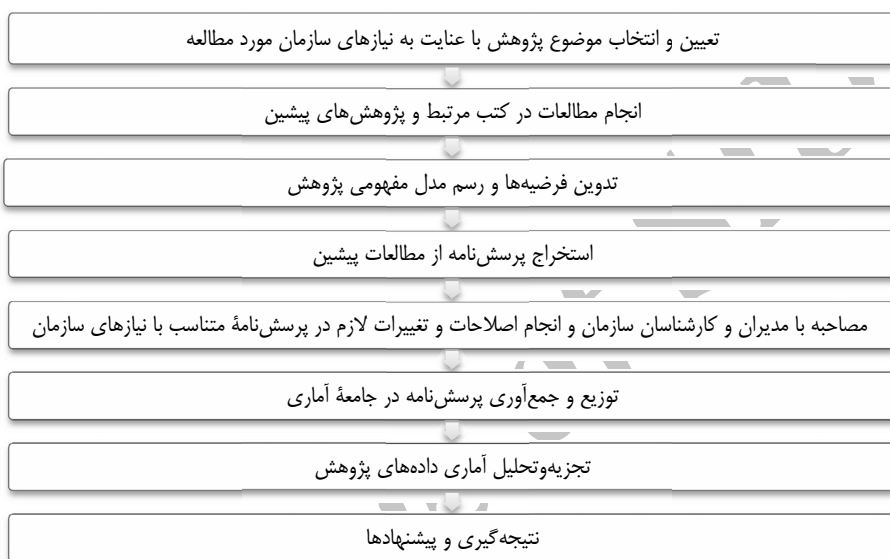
تعیین و انتخاب موضوع پژوهش با عنایت به نیازهای سازمان مورد مطالعه

انجام مطالعات در کتب مرتبط و پژوهش‌های پیشین

تدوین فرضیه‌ها و رسم مدل مفهومی پژوهش

استخراج پرسش‌نامه از مطالعات پیشین

مصاحبه با مدیران و کارشناسان سازمان و انجام اصلاحات و تغییرات لازم در پرسش‌نامهٔ متناسب با نیازهای سازمان

توزیع و جمع‌آوری پرسش‌نامه در جامعهٔ آماری

تجزیه‌وتحلیل آماری داده‌های پژوهش

نتیجه‌گیری و پیشنهادها